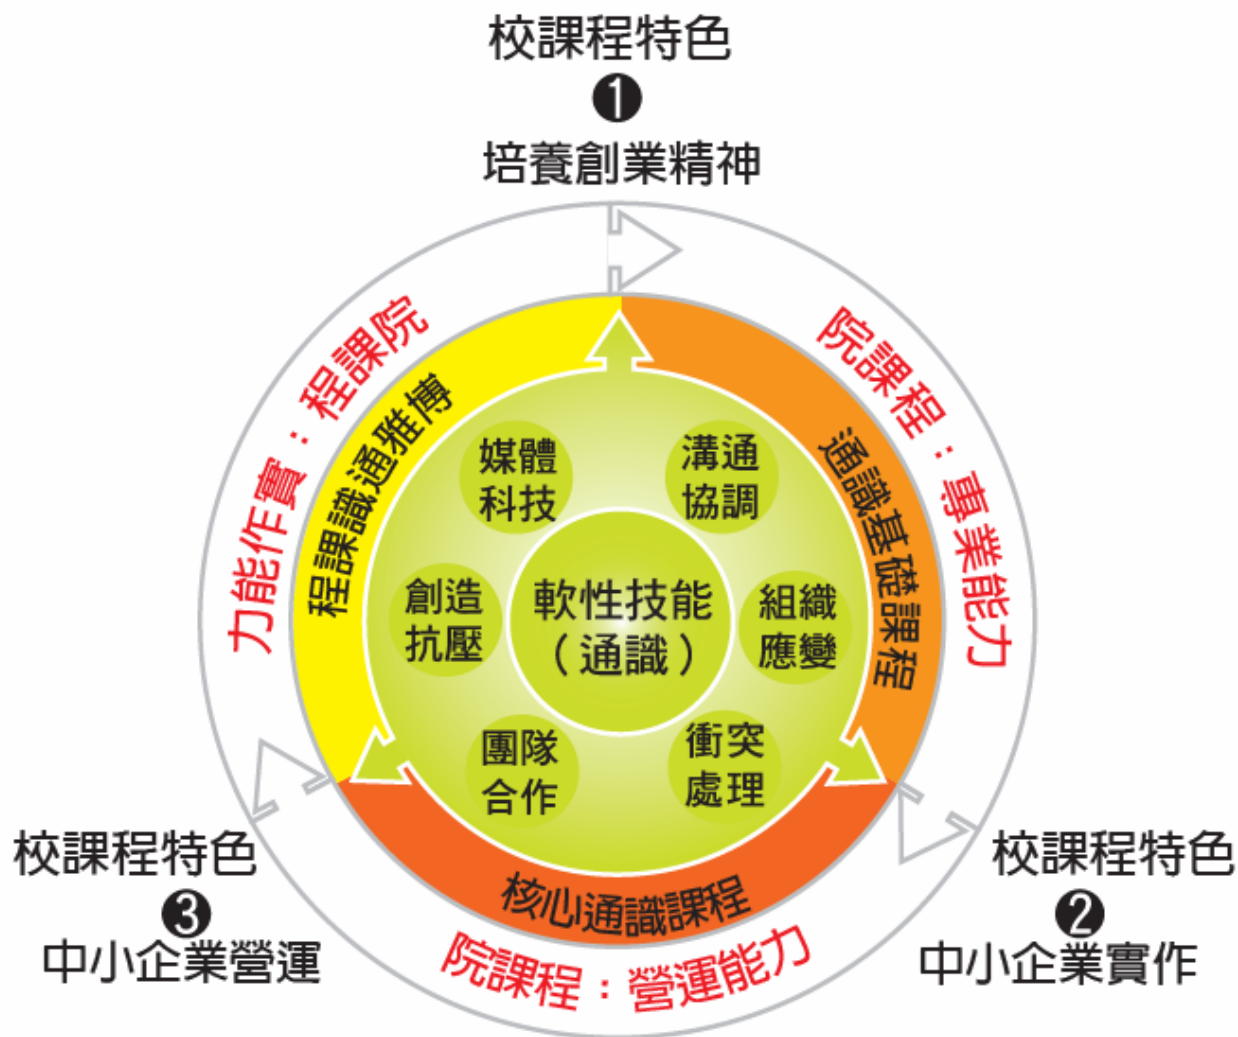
校課程特色
❶
培養創業精神

院課程：專業能力
通識基礎課程

院課程：實作能力
傳雅通識課程

媒體科技
溝通協調
創造抗壓
軟性技能（通識）
組織應變
團隊合作
衝突處理

核心通識課程
院課程：營運能力

校課程特色
❸
中小企業營運

校課程特色
❷
中小企業實作